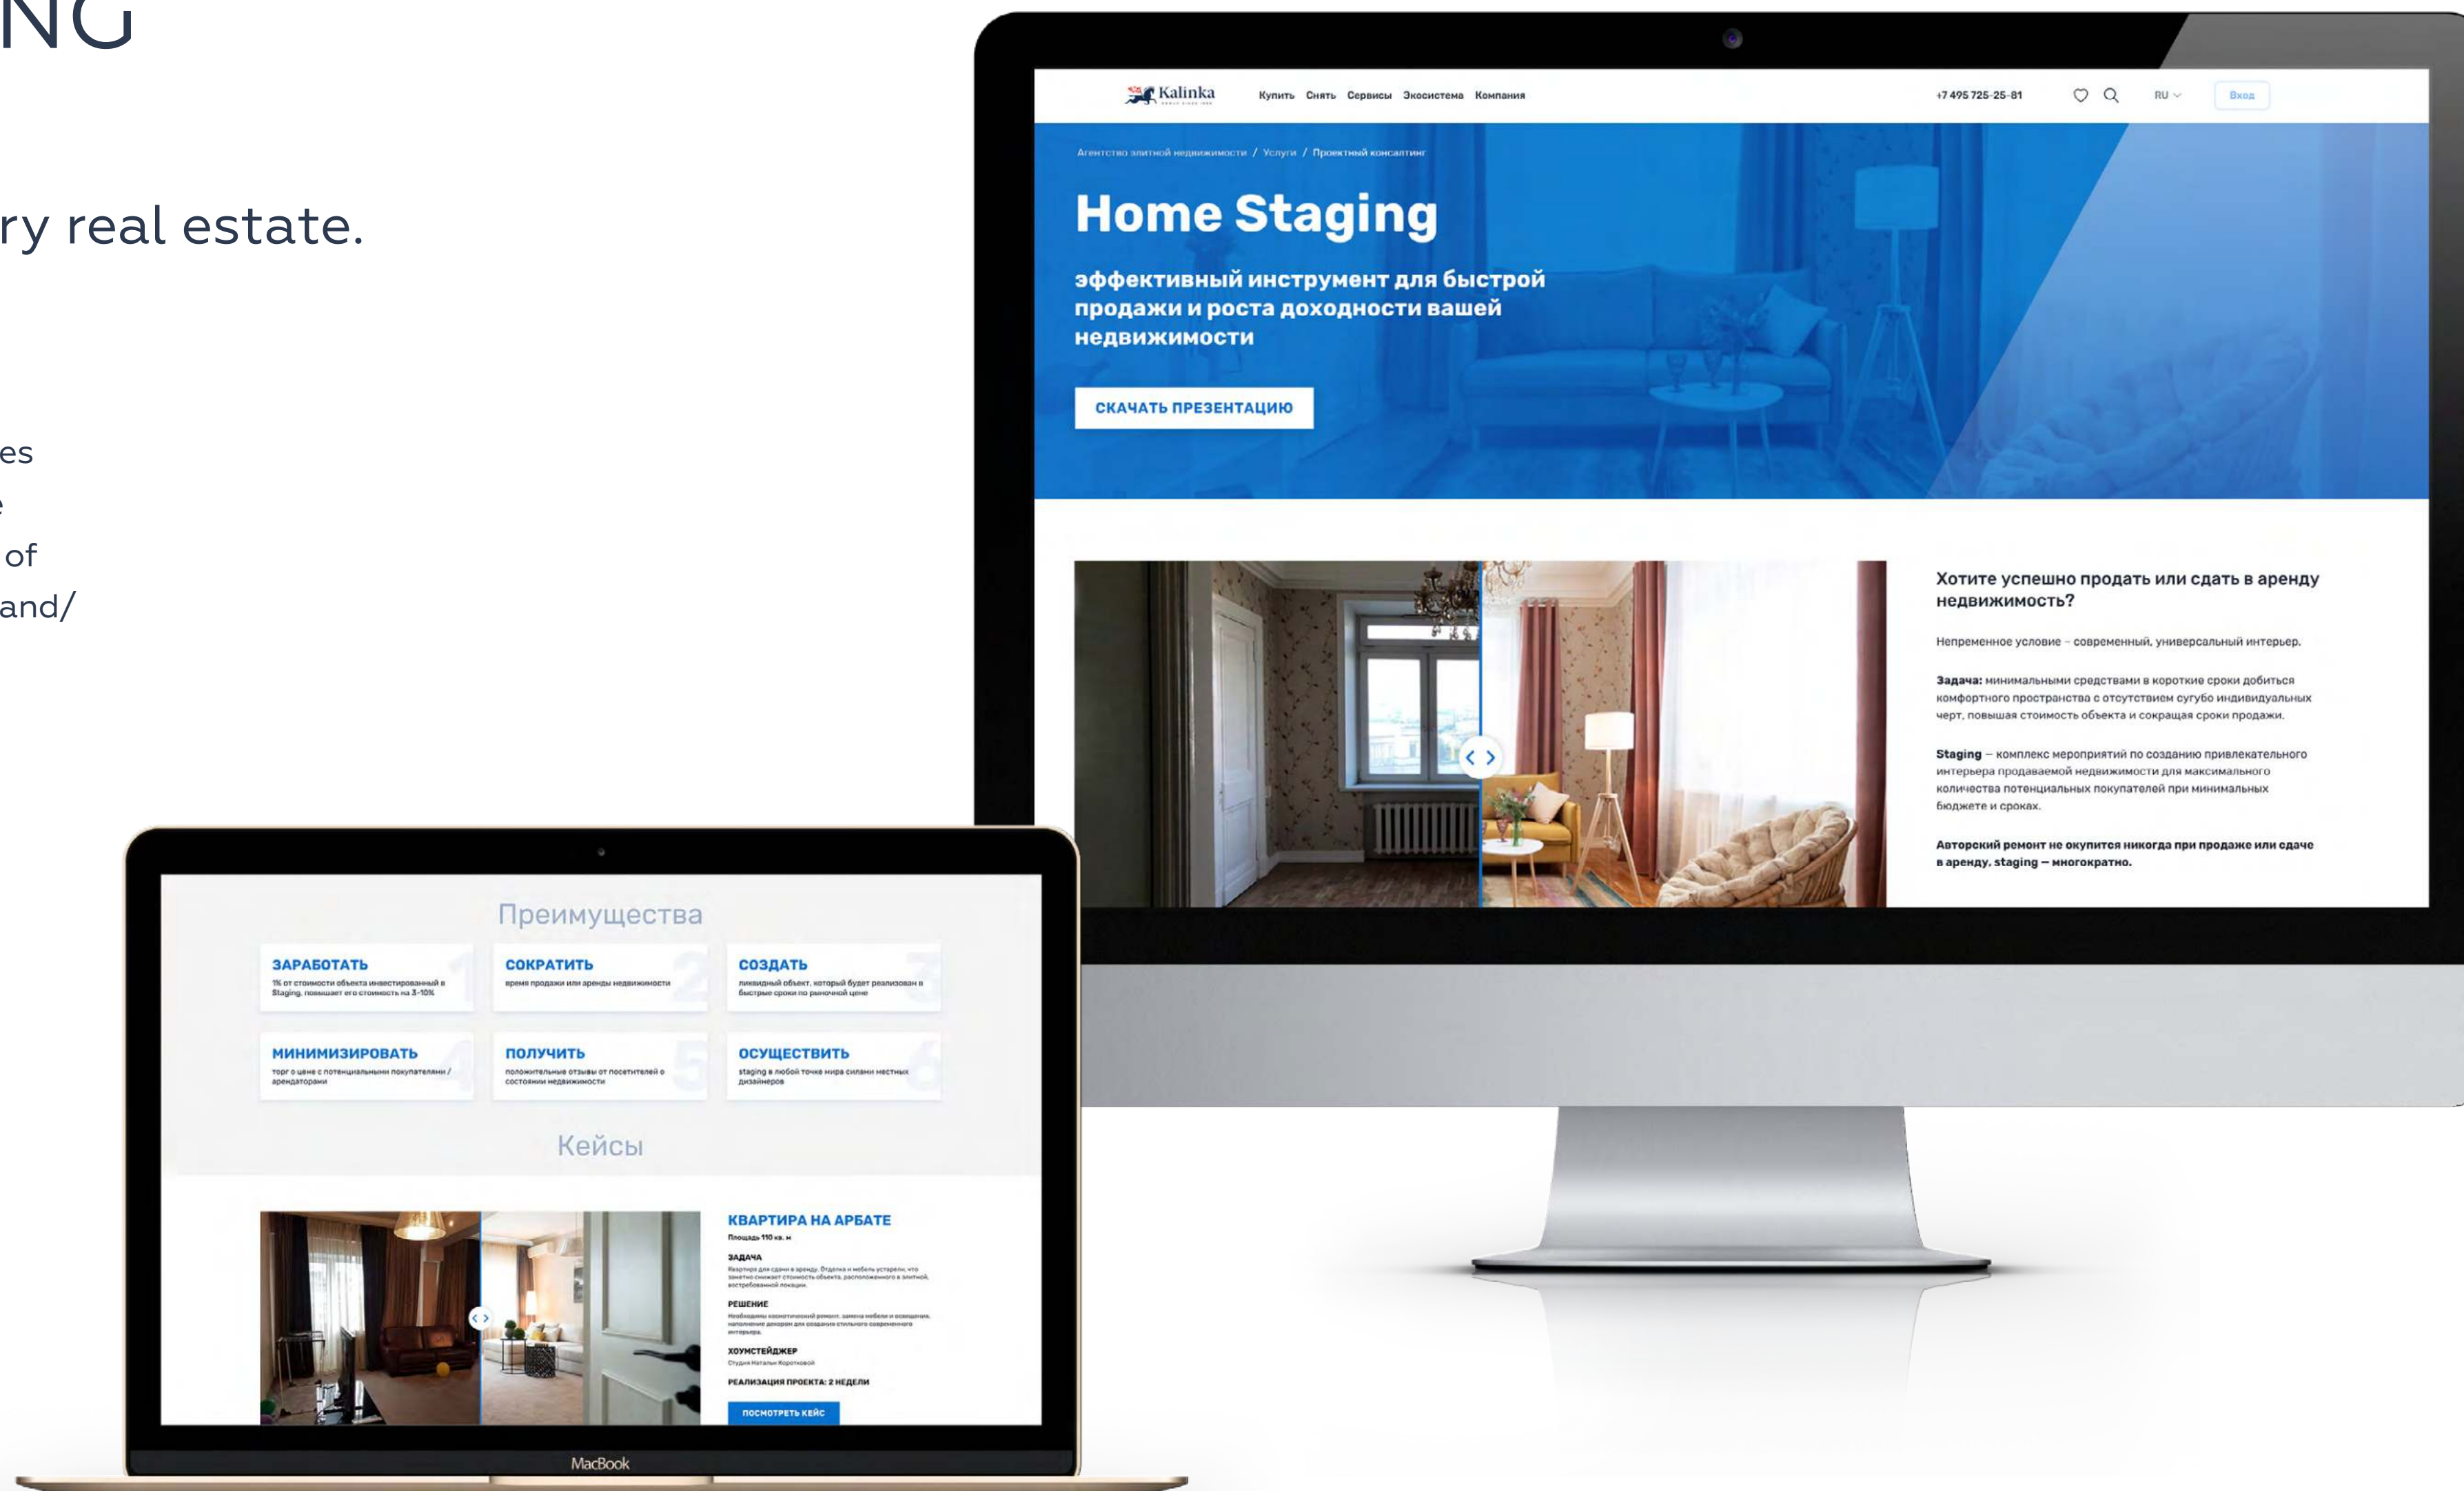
NG

ry real estate.

es
e
of
and/

Kalinka

Купить Снять Сервисы Экосистема Компания

+7 495 725-25-81

RU

Вход

Агентство элитной недвижимости / Услуги / Проектный консалтинг

Home Staging

эффективный инструмент для быстрой продажи и роста доходности вашей недвижимости

СКАЧАТЬ ПРЕЗЕНТАЦИЮ

Хотите успешно продать или сдать в аренду недвижимость?

Непременное условие – современный, универсальный интерьер.

Задача: минимальными средствами в короткие сроки добиться комфортного пространства с отсутствием сугубо индивидуальных черт, повышая стоимость объекта и сокращая сроки продажи.

Staging – комплекс мероприятий по созданию привлекательного интерьера продаваемой недвижимости для максимального количества потенциальных покупателей при минимальных бюджете и сроках.

Авторский ремонт не окупится никогда при продаже или сдаче в аренду, staging – многократно.

Преимущества

ЗАРАБОТАТЬ
1% от стоимости объекта инвестированный в Staging, повышает его стоимость на 3-10%

СОКРАТИТЬ
время продажи или аренды недвижимости

СОЗДАТЬ
ликвидный объект, который будет реализован в быстрые сроки по рыночной цене

МИНИМИЗИРОВАТЬ
торг о цене с потенциальными покупателями / арендаторами

ПОЛУЧИТЬ
положительные отзывы от посетителей о состоянии недвижимости

ОСУЩЕСТВИТЬ
staging в любой точке мира силами местных дизайнеров

Кейсы

КВАРТИРА НА АРБАТЕ
Площадь 110 кв. м

ЗАДАЧА
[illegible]

РЕШЕНИЕ
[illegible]

ХОУМСТЕЙДЖЕР
Студия Натальи Коротковой

РЕАЛИЗАЦИЯ ПРОЕКТА: 2 НЕДЕЛИ

ПОСМОТРЕТЬ КЕЙС

MacBook